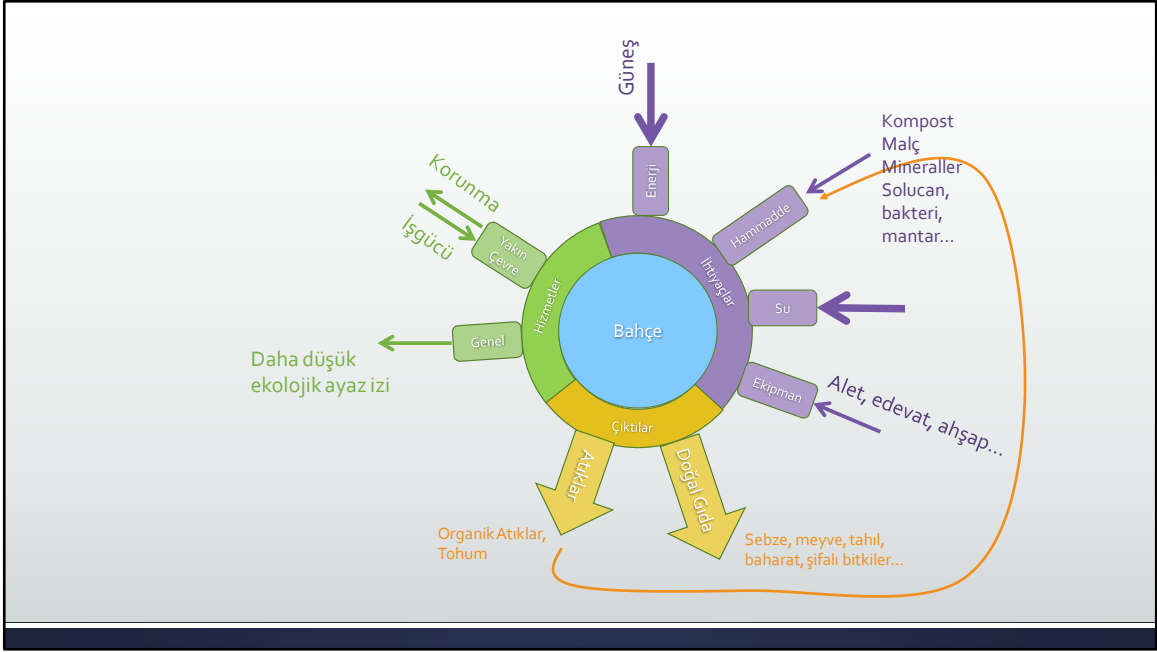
Güneş

Enerji

Kompost
Malç
Mineraller
Solucan,
bakteri,
mantar…

Hammadde

Korunma

İşgücü

Yakın Çevre

Hizmetler

İhtiyaçlar

Su

Bahçe

Genel

Daha düşük ekolojik ayaz izi

Ekipman

Alet, edevat, ahşap…

Çıktılar

Atıklar

Doğal Gıda

Organik Atıklar, Tohum

Sebze, meyve, tahıl, baharat, şifalı bitkiler…